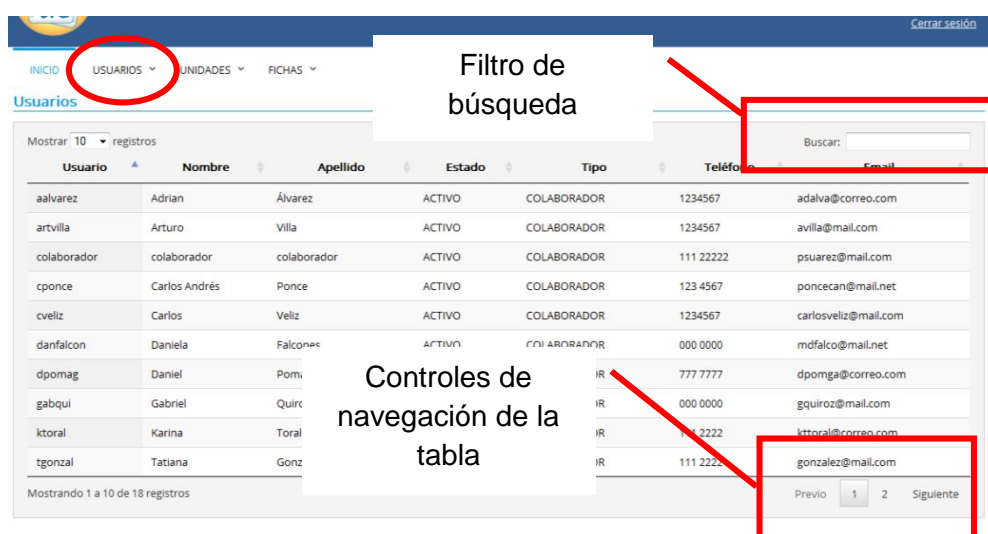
Cerrar sesión

INICIO USUARIOS UNIDADES FICHAS

Usuarios

Filtro de búsqueda

Mostrar 10 registros

Buscar:

| Usuario | Nombre | Apellido | Estado | Tipo | Teléfo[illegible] | Email |
|---|---|---|---|---|---|---|
| aalvarez | Adrian | Álvarez | ACTIVO | COLABORADOR | 1234567 | adalva@correo.com |
| artvilla | Arturo | Villa | ACTIVO | COLABORADOR | 1234567 | avilla@mail.com |
| colaborador | colaborador | colaborador | ACTIVO | COLABORADOR | 111 22222 | psuarez@mail.com |
| cponce | Carlos Andrés | Ponce | ACTIVO | COLABORADOR | 123 4567 | poncecan@mail.net |
| cveliz | Carlos | Veliz | ACTIVO | COLABORADOR | 1234567 | carlosveliz@mail.com |
| danfalcon | Daniela | Falcones | ACTIVO | COLABORADOR | 000 0000 | mdfalco@mail.net |
| dpomag | Daniel | Pom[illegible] | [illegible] | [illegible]R | 777 7777 | dpomga@correo.com |
| gabqui | Gabriel | Quir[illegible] | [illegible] | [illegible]R | 000 0000 | gquiroz@mail.com |
| ktoral | Karina | Toral | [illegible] | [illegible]R | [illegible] 2222 | kttoral@correo.com |
| tgonzal | Tatiana | Gonz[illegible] | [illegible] | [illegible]R | 111 2222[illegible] | gonzalez@mail.com |

Controles de navegación de la tabla

Mostrando 1 a 10 de 18 registros

Previo 1 2 Siguiente